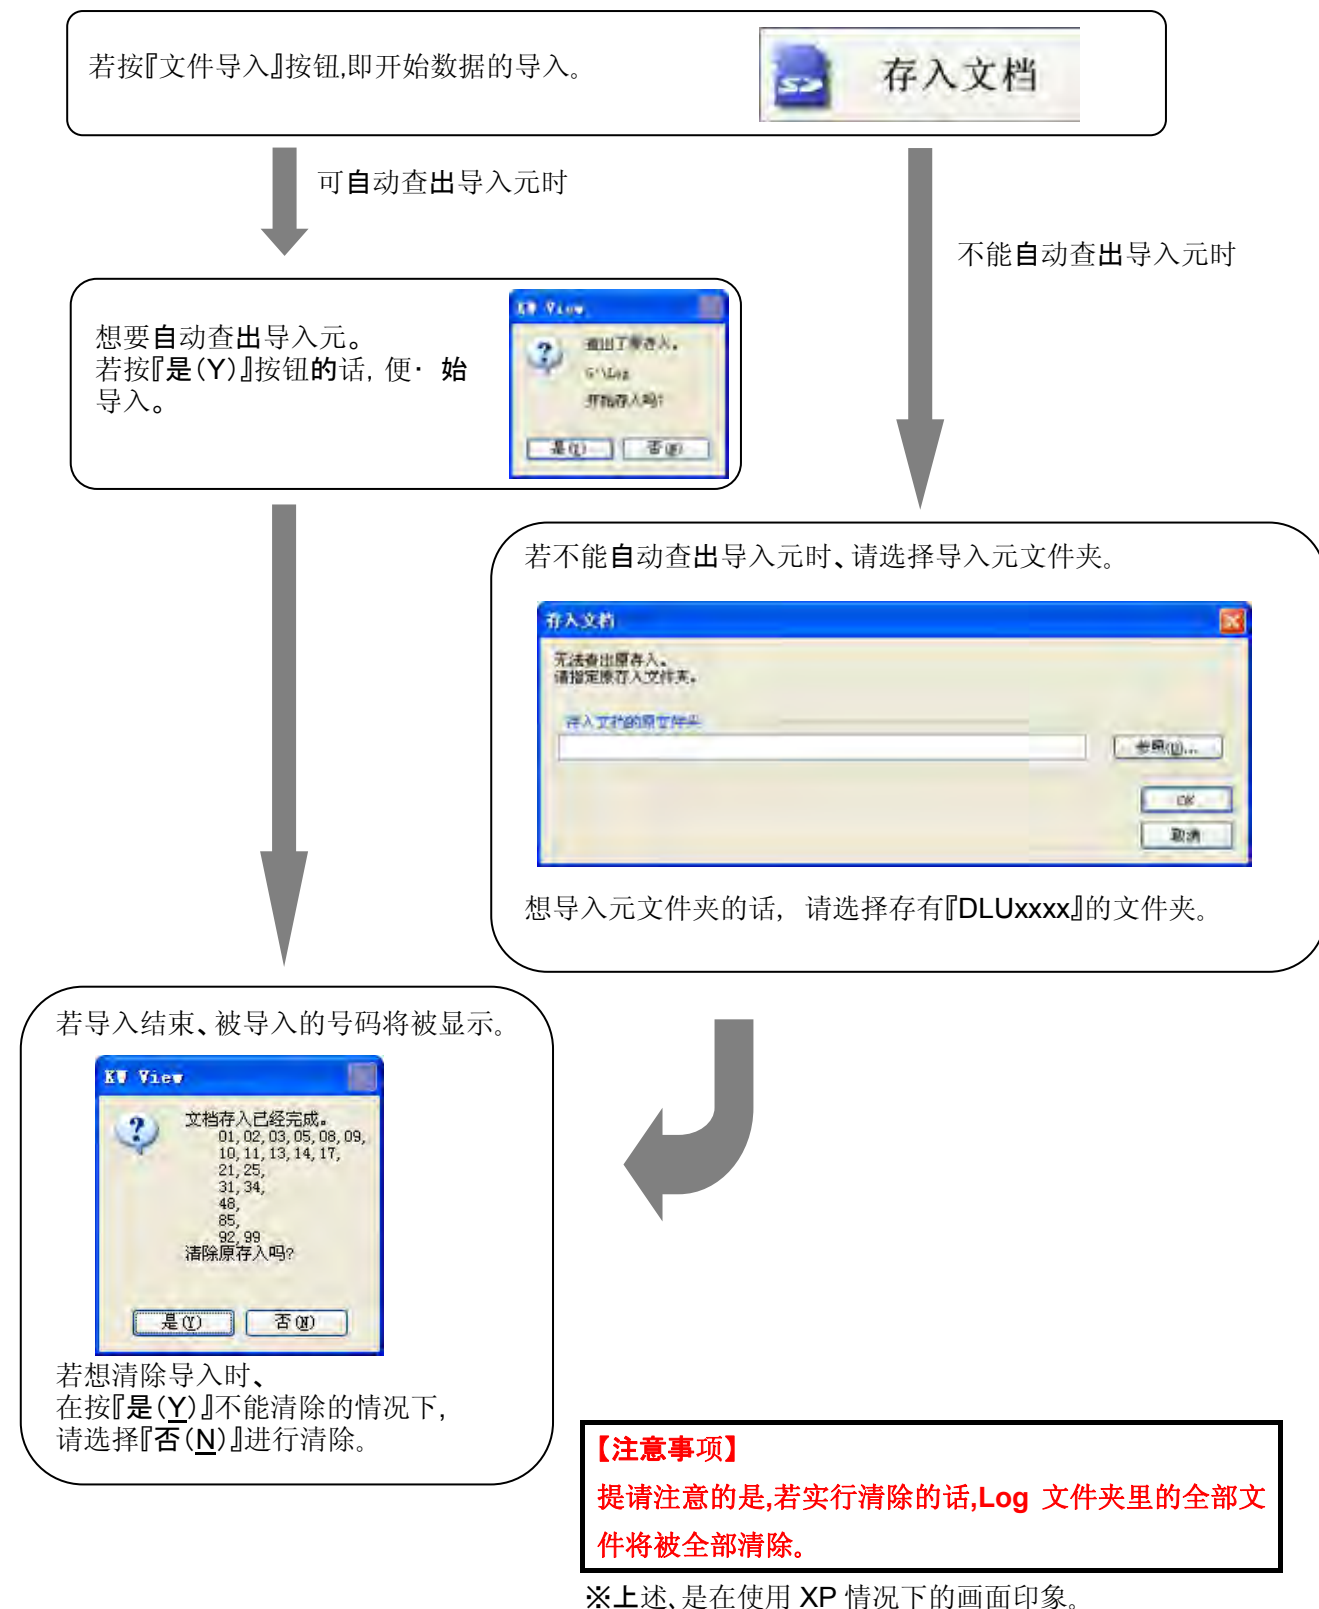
若按『文件导入』按钮,即开始数据的导入。

存入文档

可自动查出导入元时

不能自动查出导入元时

想要自动查出导入元。
若按『是(Y)』按钮的话, 便· 始导入。

KV View

查出了导入。
G:\Log
开始存入吗?

是(Y) 否(N)

若不能自动查出导入元时、请选择导入元文件夹。

存入文档

无法查出原存入。
请指定原存入文件夹。

存入文档的原文件夹

参照(R)...

OK

取消

想导入元文件夹的话, 请选择存有『DLUxxxx』的文件夹。

若导入结束、被导入的号码将被显示。

KV View

文档存入已经完成。
01, 02, 03, 05, 08, 09,
10, 11, 13, 14, 17,
21, 25,
31, 34,
48,
85,
92, 99
清除原存入吗?

是(Y) 否(N)

若想清除导入时、
在按『是(Y)』不能清除的情况下,
请选择『否(N)』进行清除。

【注意事项】
提请注意的是,若实行清除的话,Log 文件夹里的全部文件将被全部清除。

※上述、是在使用 XP 情况下的画面印象。